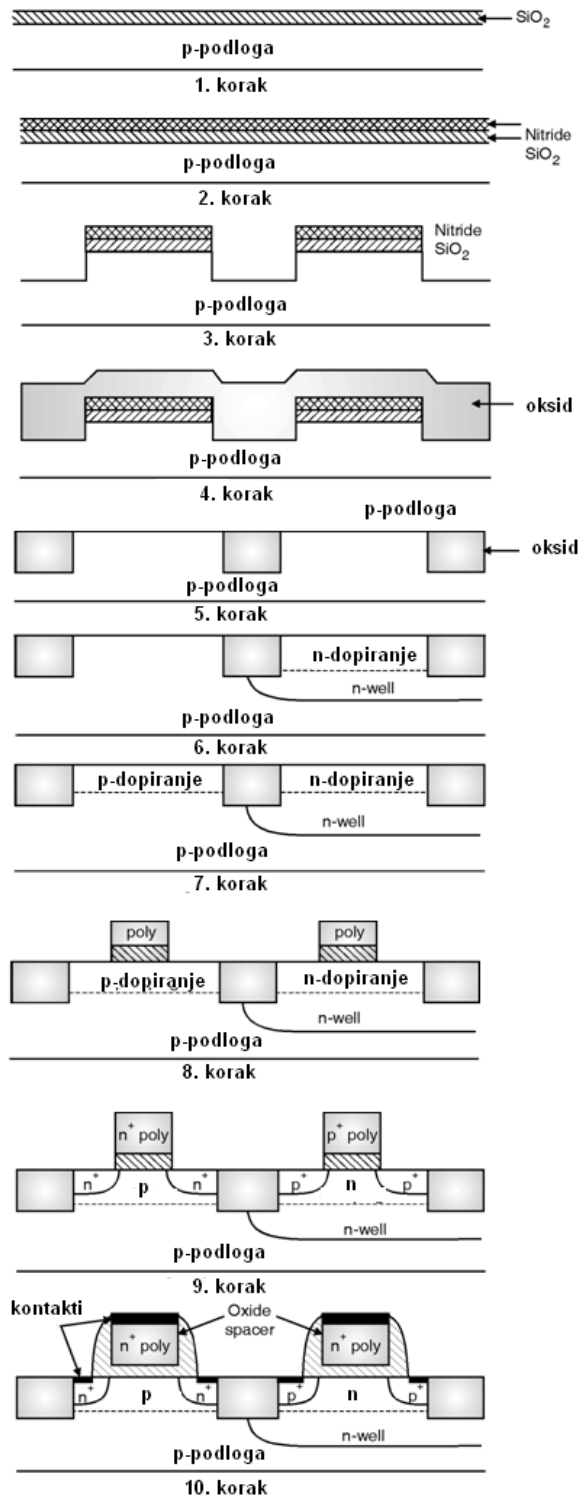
$SiO_2$
p-podloga
1. korak

Nitride
$SiO_2$
p-podloga
2. korak

Nitride
$SiO_2$
p-podloga
3. korak

oksid
p-podloga
4. korak

p-podloga
oksid
p-podloga
5. korak

n-dopiranje
n-well
p-podloga
6. korak

p-dopiranje
n-dopiranje
n-well
p-podloga
7. korak

poly
poly
p-dopiranje
n-dopiranje
n-well
p-podloga
8. korak

$n^+$ poly
$p^+$ poly
$n^+$ p $n^+$
$p^+$ n $p^+$
n-well
p-podloga
9. korak

kontakti
Oxide spacer
$n^+$ poly
$n^+$ poly
$n^+$ p $n^+$
n
n-well
p-podloga
10. korak